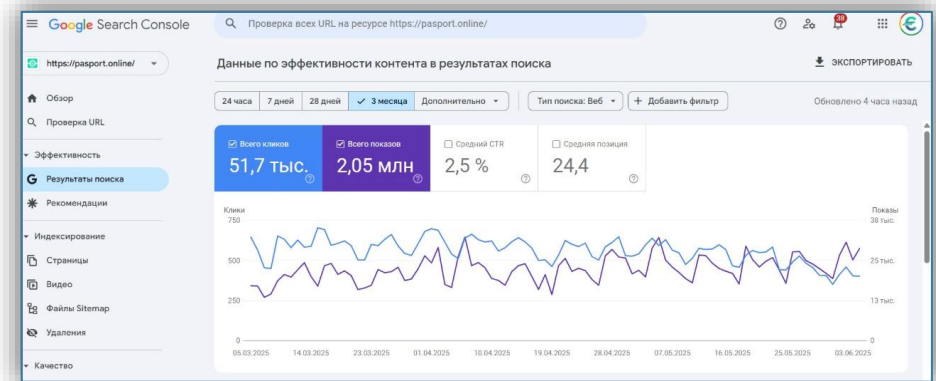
Google Search Console

Проверка всех URL на ресурсе https://pasport.online/

38

https://pasport.online/

Обзор

Проверка URL

Эффективность

Результаты поиска

Рекомендации

Индексирование

Страницы

Видео

Файлы Sitemap

Удаления

Качество

Данные по эффективности контента в результатах поиска

ЭКСПОРТИРОВАТЬ

24 часа | 7 дней | 28 дней | 3 месяца | Дополнительно

Тип поиска: Веб | + Добавить фильтр

Обновлено 4 часа назад

Всего кликов
51,7 тыс.

Всего показов
2,05 млн

Средний CTR
2,5 %

Средняя позиция
24,4

Клики
750
500
250
0

Показы
38 тыс.
25 тыс.
13 тыс.
0

05.03.2025 14.03.2025 23.03.2025 01.04.2025 10.04.2025 19.04.2025 28.04.2025 07.05.2025 16.05.2025 25.05.2025 03.06.2025